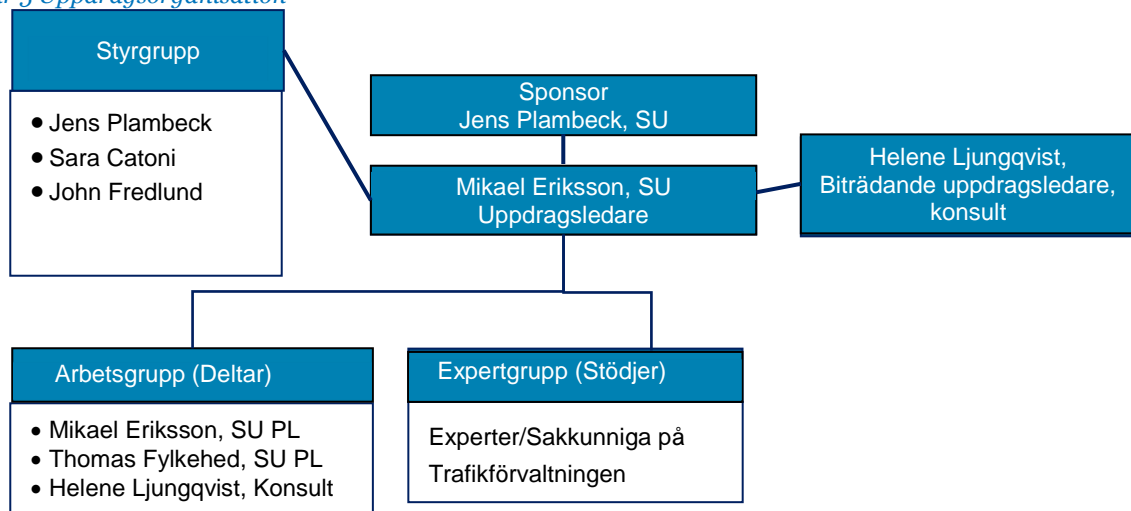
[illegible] Uppdragsorganisation

Styrgrupp

- Jens Plambeck
- Sara Catoni
- John Fredlund

Sponsor
Jens Plambeck, SU

Mikael Eriksson, SU
Uppdragsledare

Helene Ljungqvist,
Biträdande uppdragsledare,
konsult

Arbetsgrupp (Deltar)

- Mikael Eriksson, SU PL
- Thomas Fylkehed, SU PL
- Helene Ljungqvist, Konsult

Expertgrupp (Stödjer)

Experter/Sakkunniga på Trafikförvaltningen